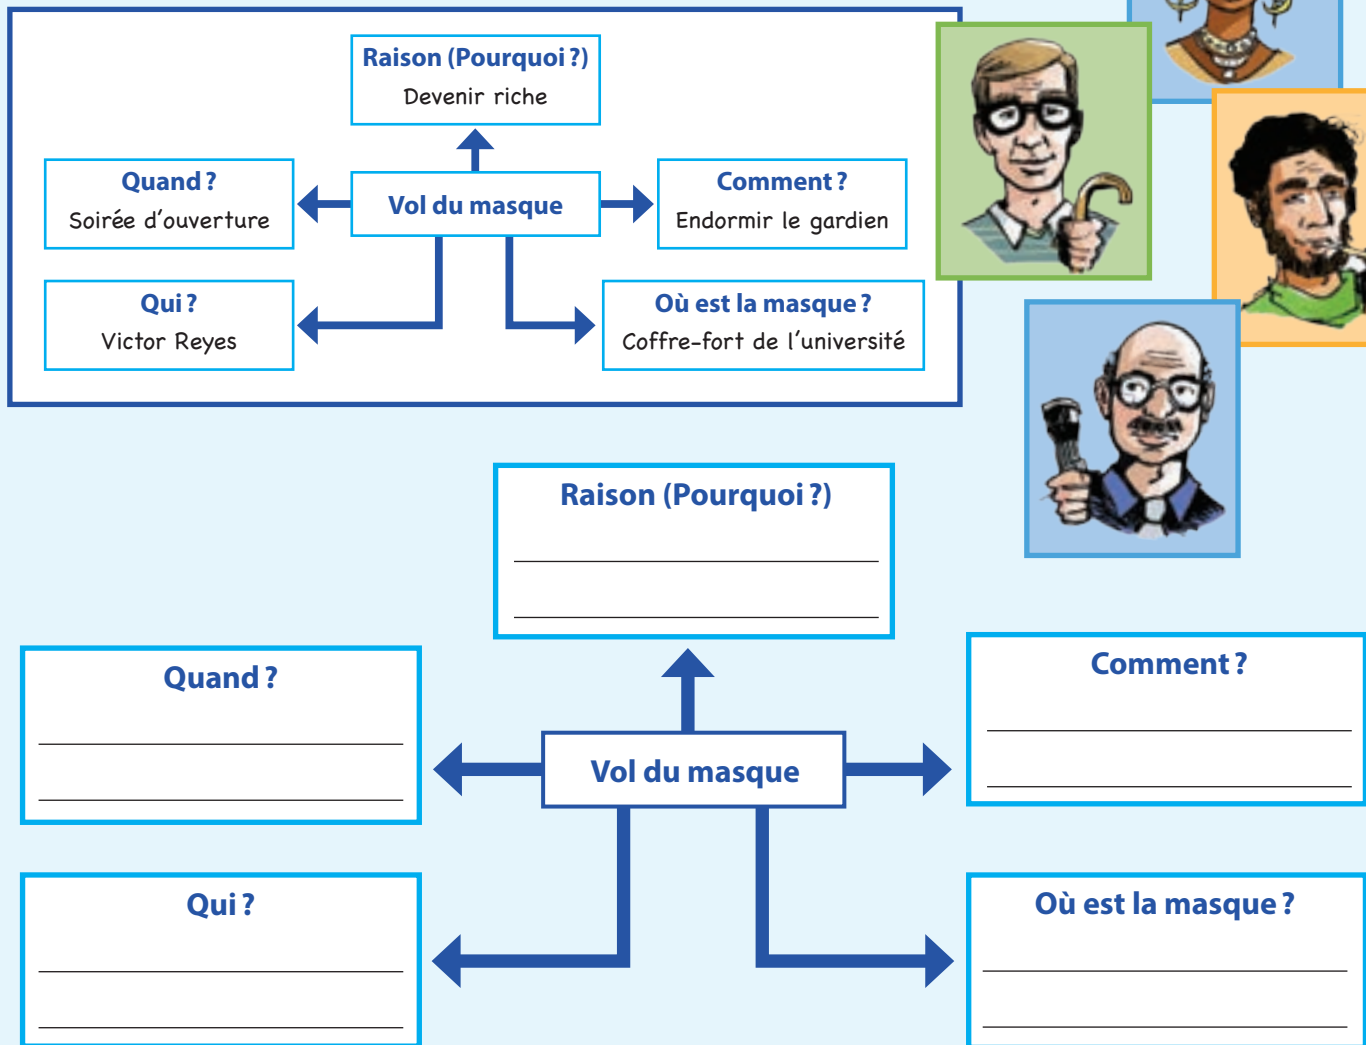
Raison (Pourquoi ?)
Devenir riche

Quand ?
Soirée d'ouverture

Vol du masque

Comment ?
Endormir le gardien

Qui ?
Victor Reyes

Où est la masque ?
Coffre-fort de l'université

Raison (Pourquoi ?)

Quand ?

Vol du masque

Comment ?

Qui ?

Où est la masque ?